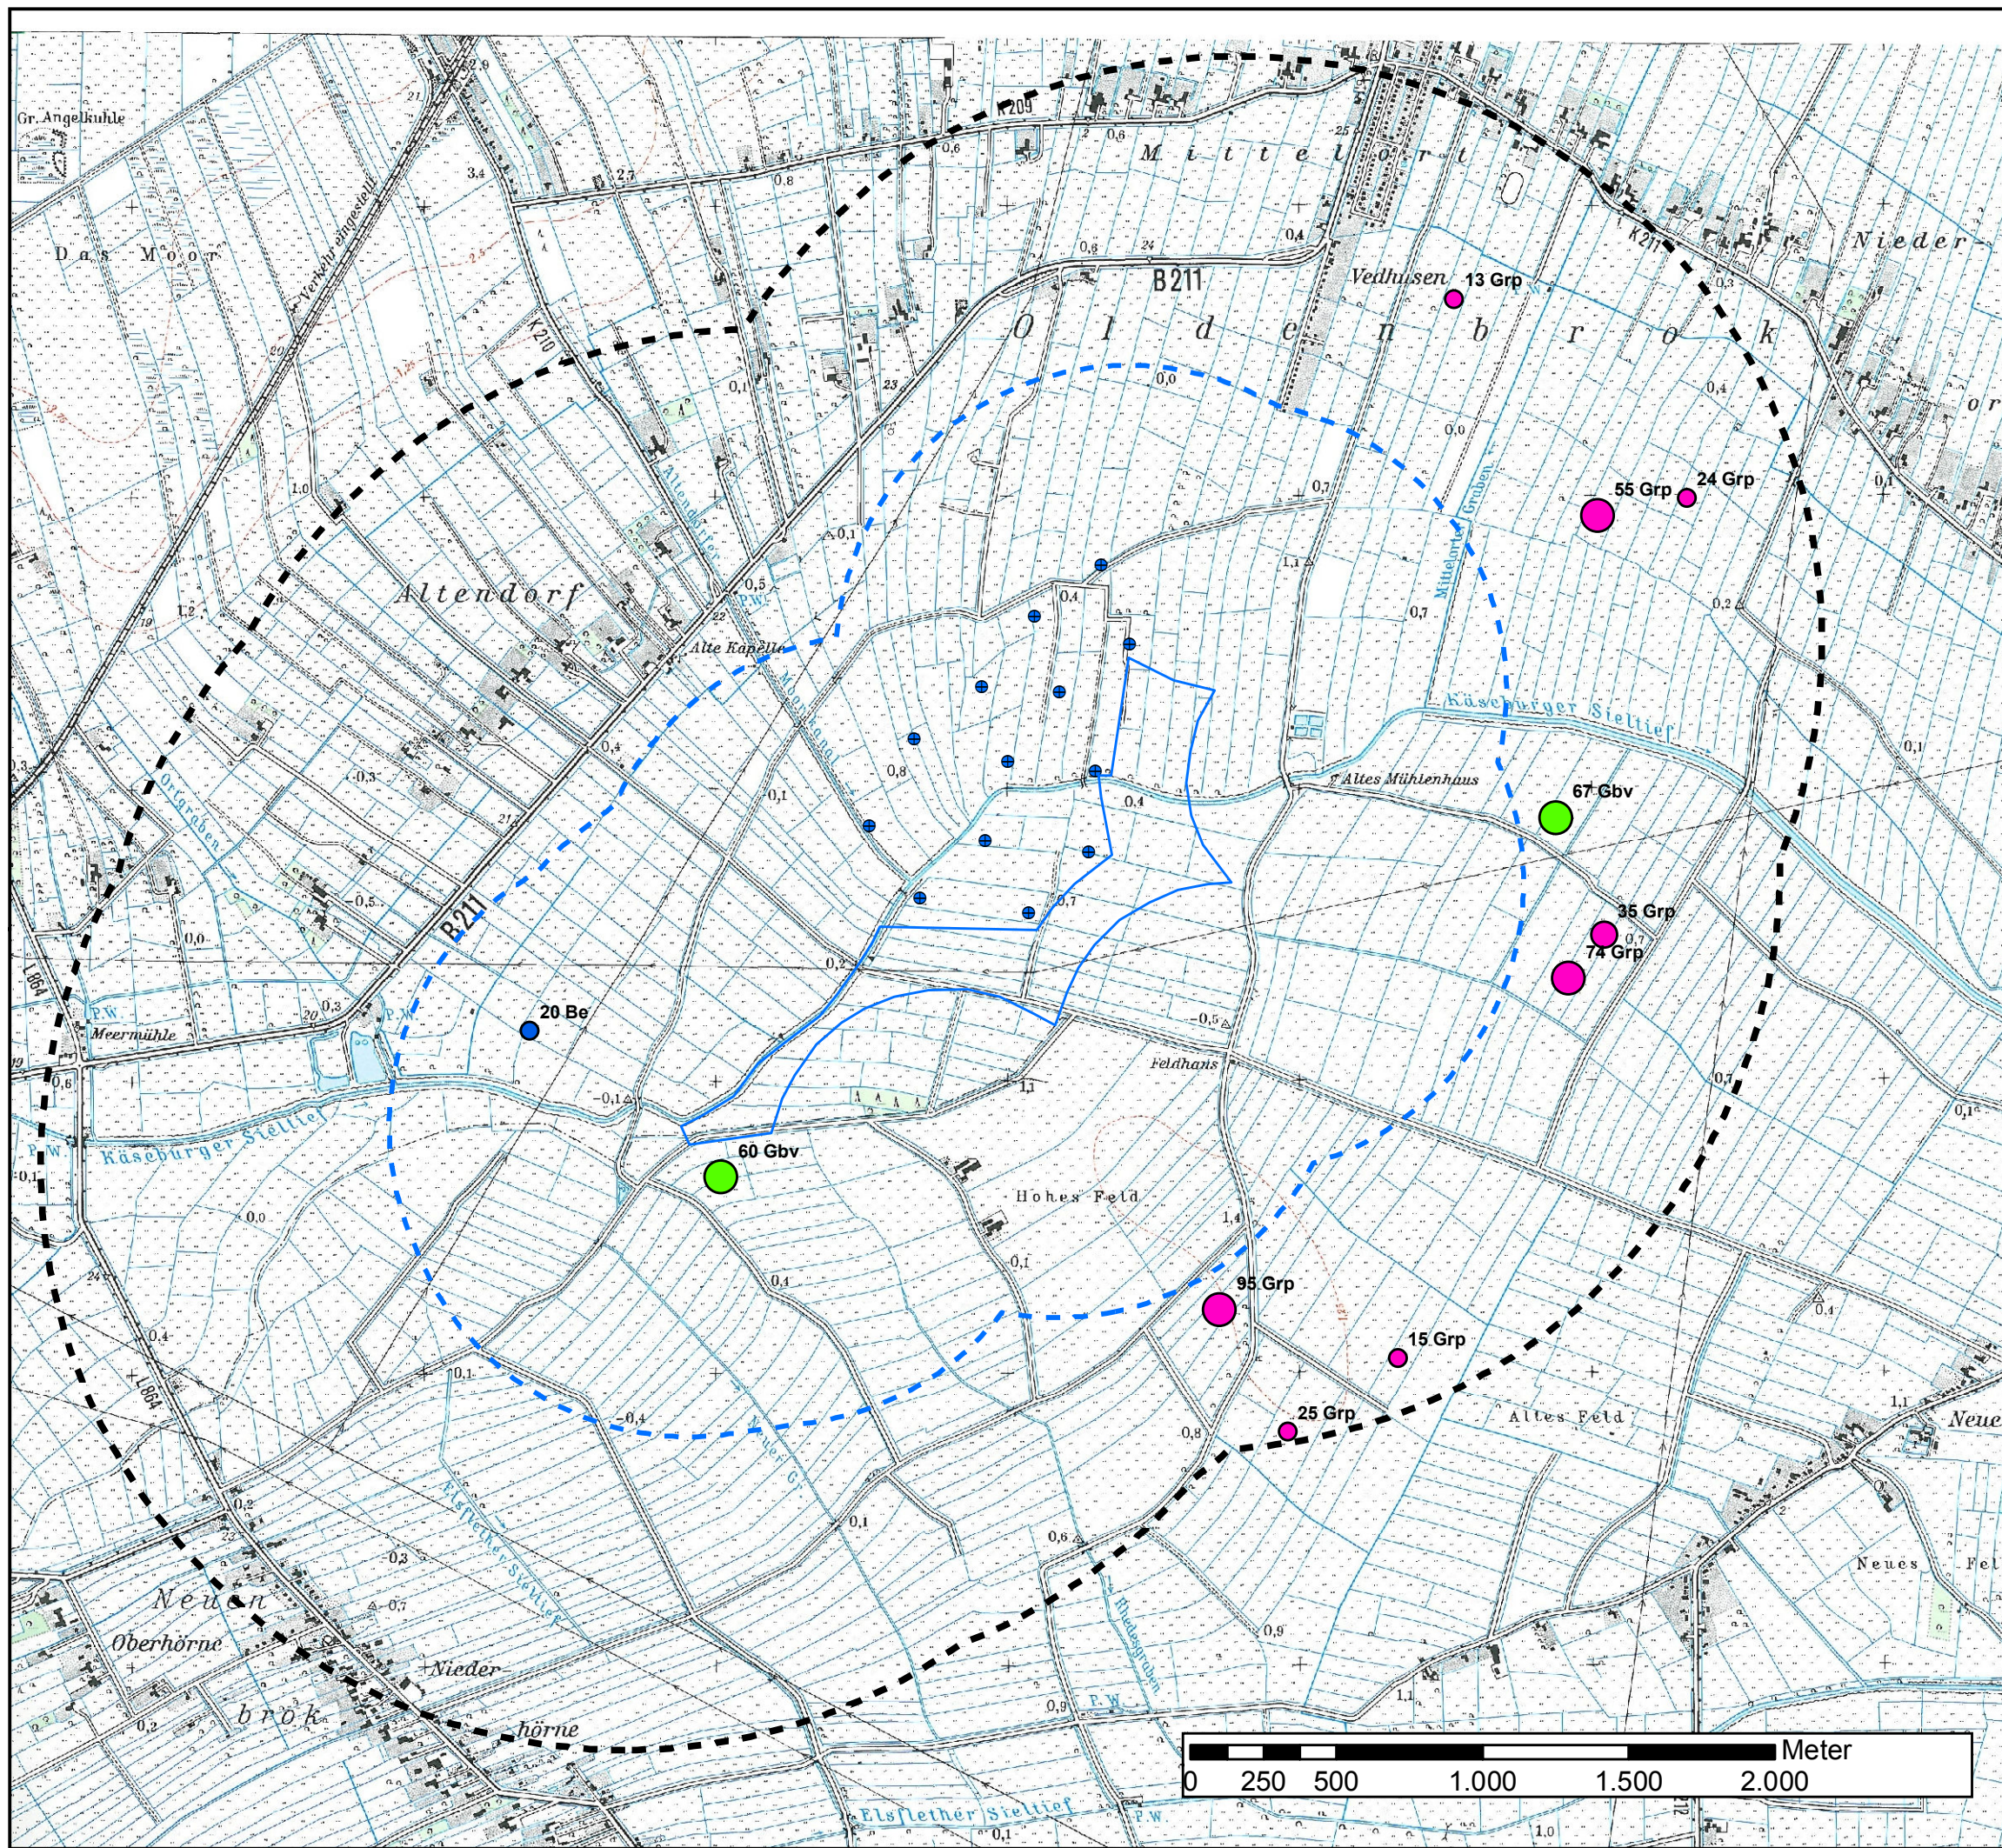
Gr. Angelkuhle

Das Moor

Mittelort

Vedhusen

13 Grp

B211

Oldenbrok

Nieder-

55 Grp

24 Grp

Altendorf

Alte Kapelle

Käseburger Sieltief

Altes Mühlenhaus

67 Gbv

35 Grp

74 Grp

B211

20 Be

Meermühle

Feldhaus

Käseburger Sieltief

60 Gbv

Hohes Feld

95 Grp

15 Grp

25 Grp

Altes Feld

Neues Feld

Neuenbrok

Oberhörne

Niederhörne

Elsflether Sieltief

Meter

0 250 500 1.000 1.500 2.000